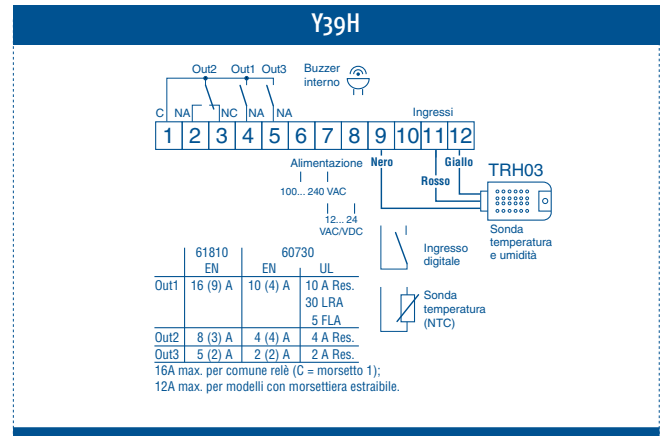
Y39H

Out2 Out1 Out3

Buzzer interno

C NA NC NA NA

Ingressi

1 2 3 4 5 6 7 8 9 10 11 12

Alimentazione

100... 240 VAC

12... 24 VAC/VDC

Nero

Giallo

Rosso

TRH03

Sonda temperatura e umidità

Ingresso digitale

Sonda temperatura (NTC)

| | 61810 EN | 60730 EN | UL |
|---|---|---|---|
| Out1 | 16 (9) A | 10 (4) A | 10 A Res. 30 LRA 5 FLA |
| Out2 | 8 (3) A | 4 (4) A | 4 A Res. |
| Out3 | 5 (2) A | 2 (2) A | 2 A Res. |

16A max. per comune relè (C = morsetto 1);
12A max. per modelli con morsettiera estraibile.